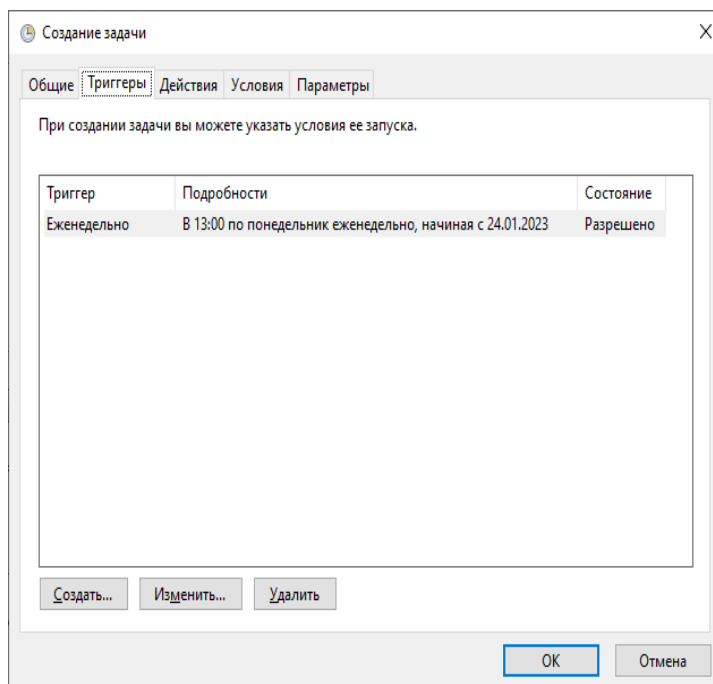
Создание задачи

X

Общие Триггеры Действия Условия Параметры

При создании задачи вы можете указать условия ее запуска.

| Триггер | Подробности | Состояние |
|---|---|---|
| Еженедельно | В 13:00 по понедельник еженедельно, начиная с 24.01.2023 | Разрешено |

Создать... Изменить... Удалить

ОК Отмена